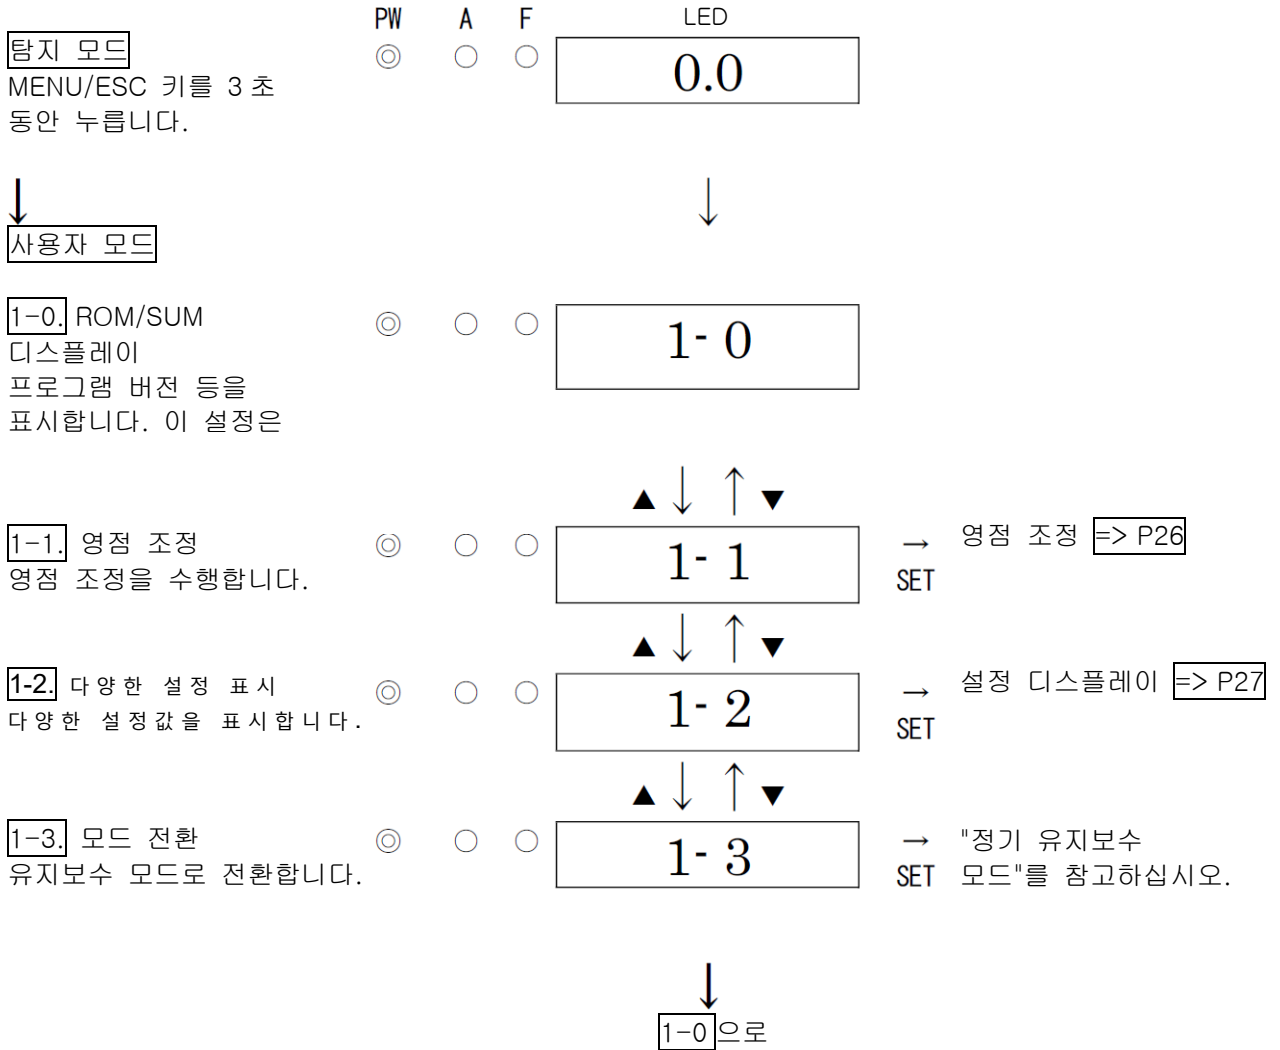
PW A F LED

탐지 모드
MENU/ESC 키를 3 초 동안 누릅니다.

◎ ○ ○ 0.0

↓

↓

사용자 모드

1-0. ROM/SUM 디스플레이
프로그램 버전 등을 표시합니다. 이 설정은

◎ ○ ○ 1- 0

▲↓ ↑▼

1-1. 영점 조정
영점 조정을 수행합니다.

◎ ○ ○ 1- 1

→ SET 영점 조정 => P26

▲↓ ↑▼

1-2. 다양한 설정 표시
다양한 설정값을 표시합니다.

◎ ○ ○ 1- 2

→ SET 설정 디스플레이 => P27

▲↓ ↑▼

1-3. 모드 전환
유지보수 모드로 전환합니다.

◎ ○ ○ 1- 3

→ SET "정기 유지보수 모드"를 참고하십시오.

↓
1-0 으로